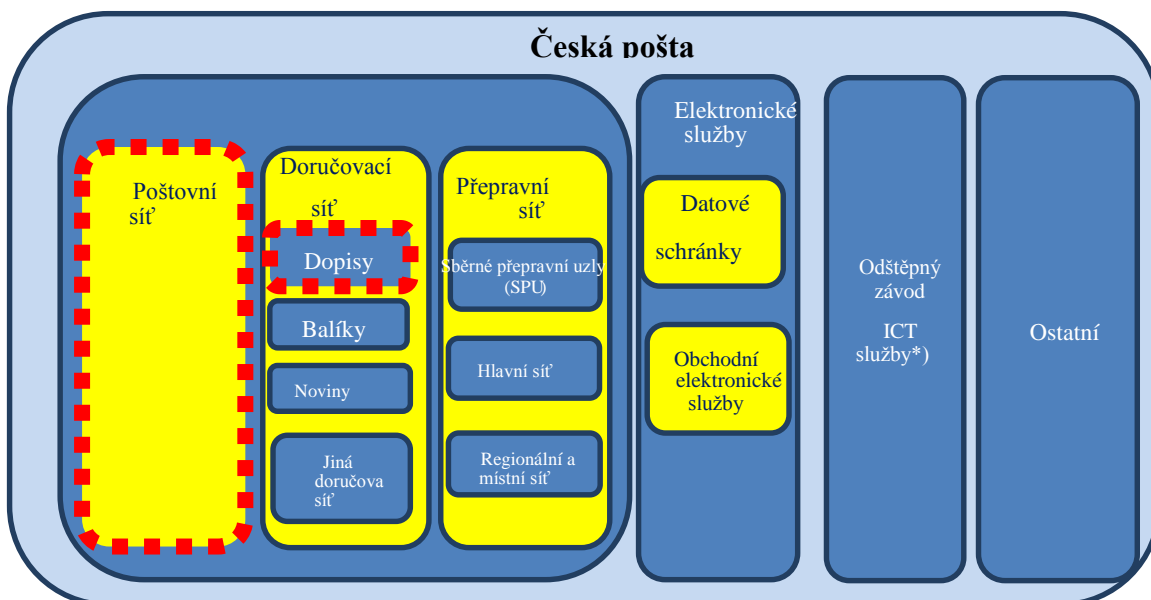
Česká pošta

Poštovní síť

Doručovací síť

Dopisy

Balíky

Noviny

Jiná doručova síť

Přepravní síť

Sběrné přepravní uzly (SPU)

Hlavní síť

Regionální a místní síť

Elektronické služby

Datové schránky

Obchodní elektronické služby

Odštěpný závod ICT služby*)

Ostatní